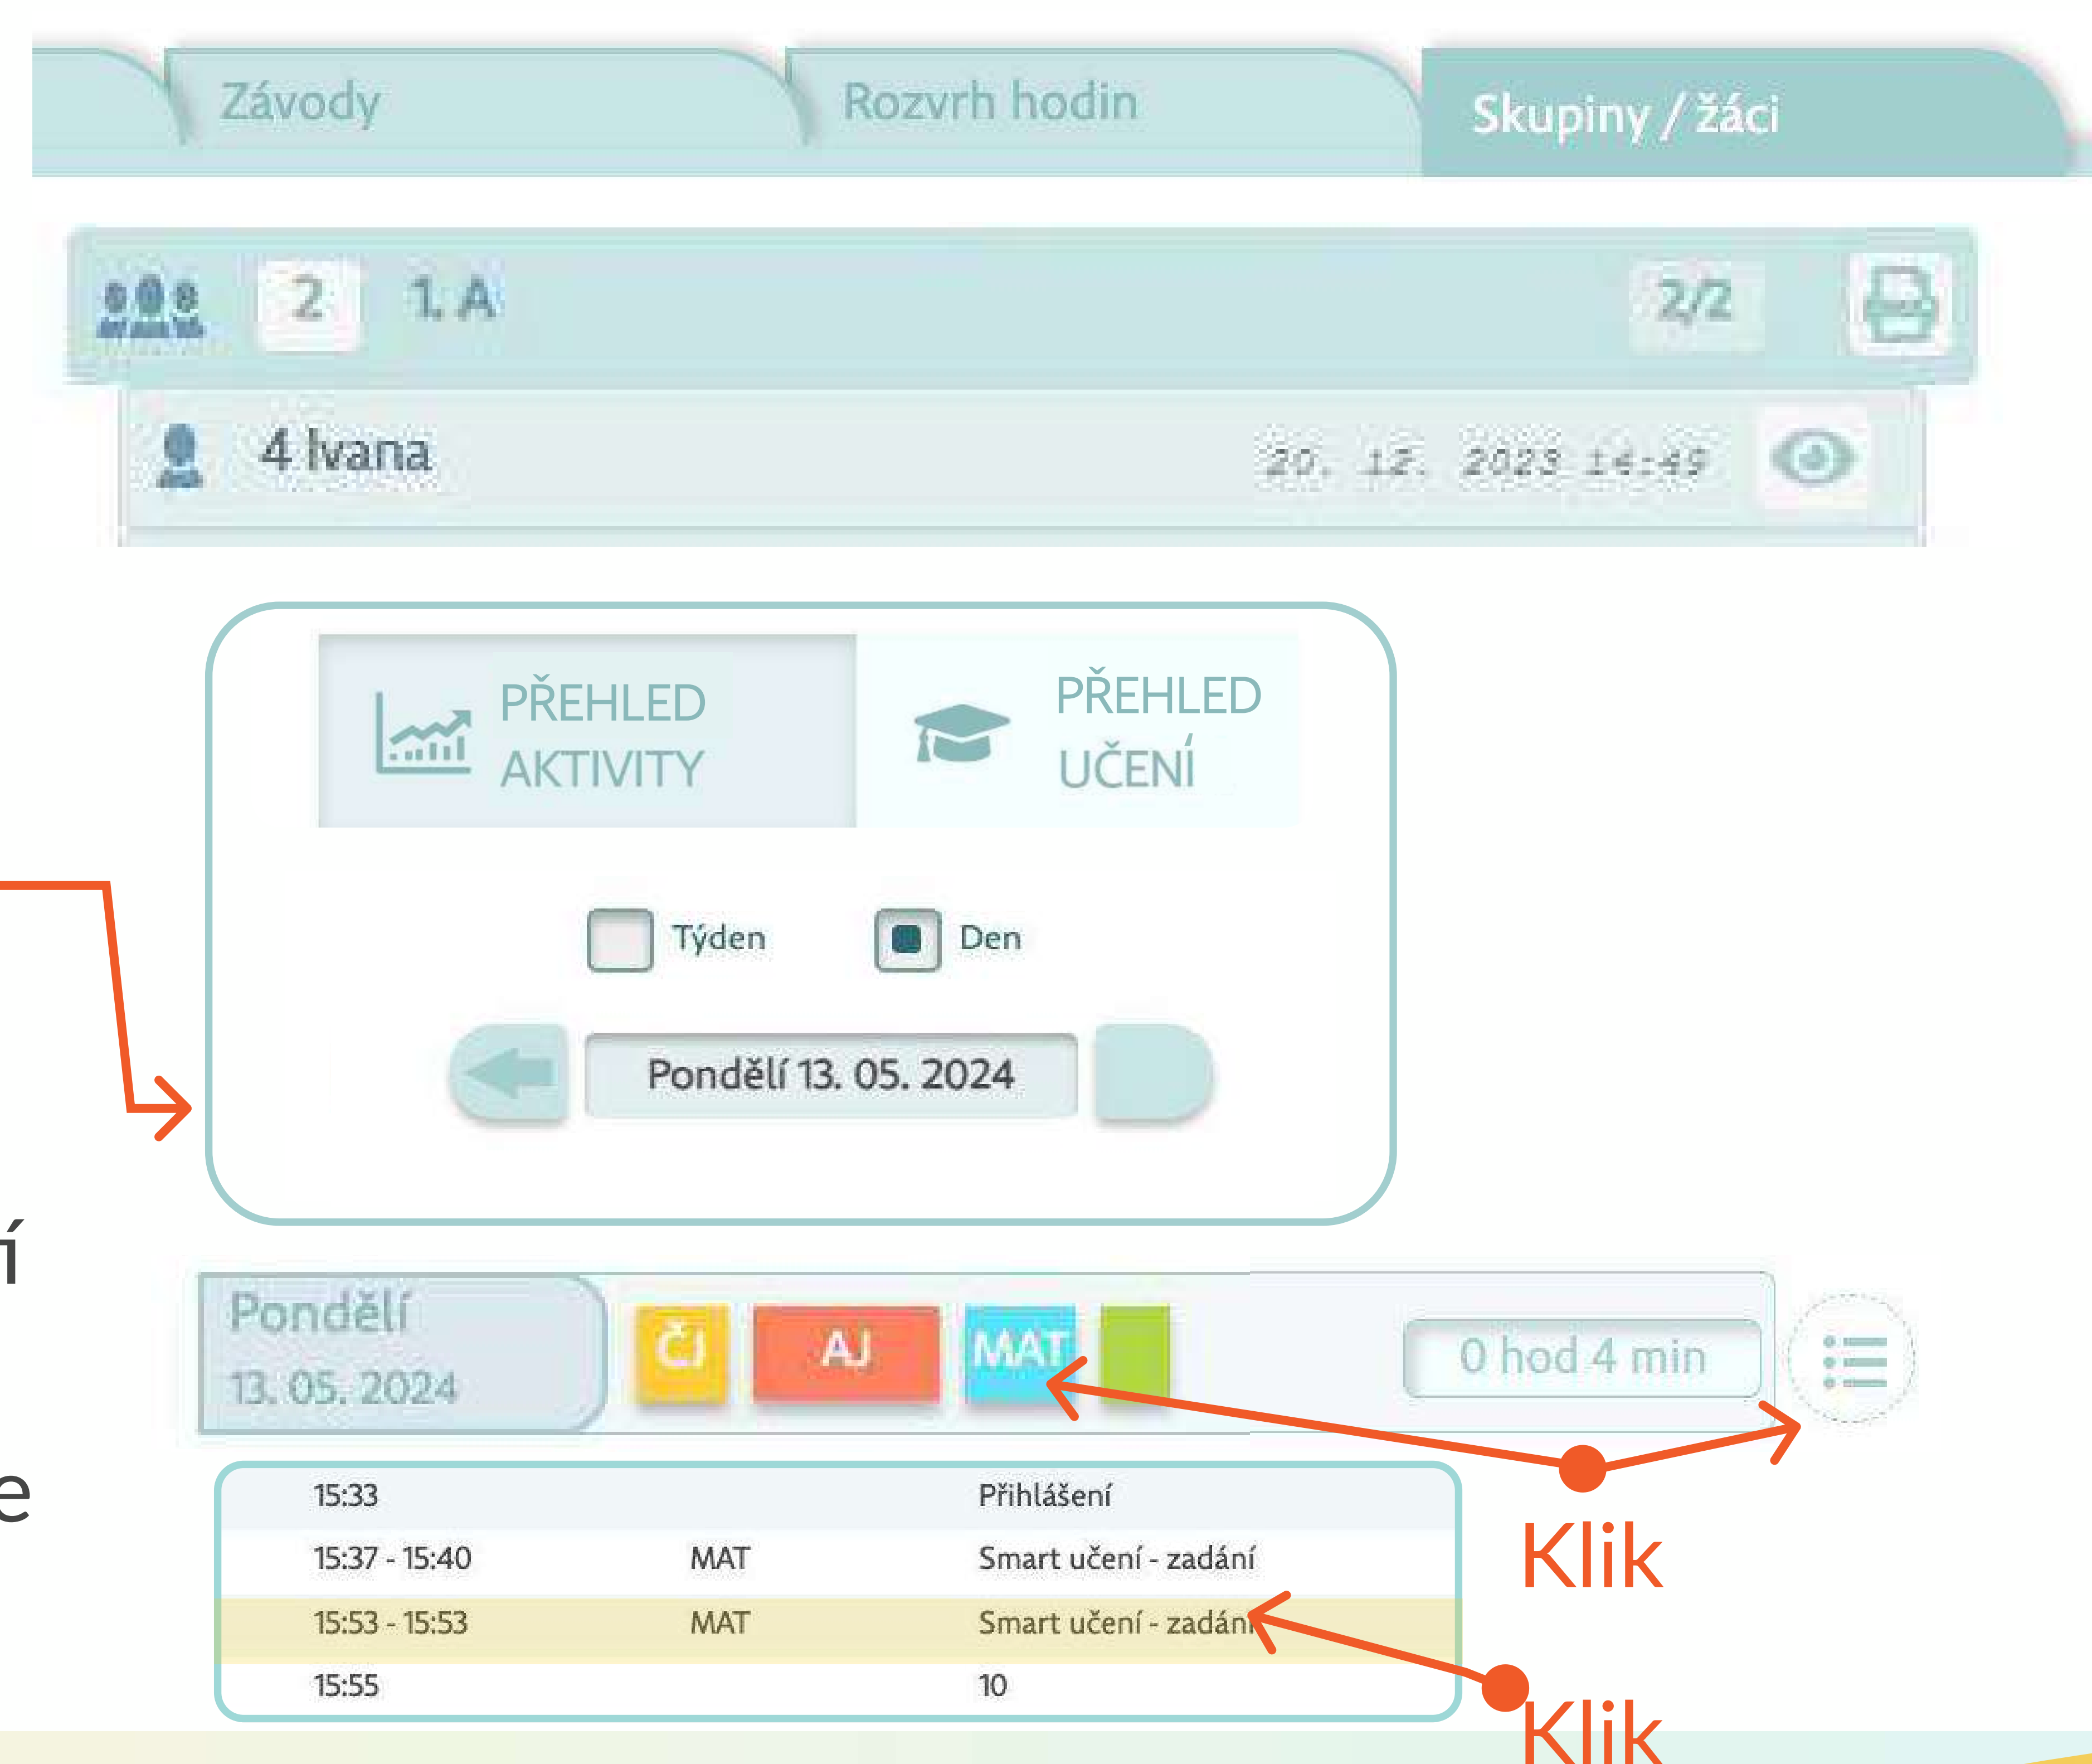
Závody
Rozvrh hodin
Skupiny / žáci

2 1. A
2/2

4 Ivana
20. 12. 2023 14:49

PŘEHLED AKTIVITY
PŘEHLED UČENÍ

Týden
Den

Pondělí 13. 05. 2024

í

e

Pondělí
13. 05. 2024

ČJ
AJ
MAT

0 hod 4 min

| 15:33 | | Přihlášení |
|---|---|---|
| 15:37 - 15:40 | MAT | Smart učení - zadání |
| 15:53 - 15:53 | MAT | Smart učení - zadání |
| 15:55 | | 10 |

Klik
Klik